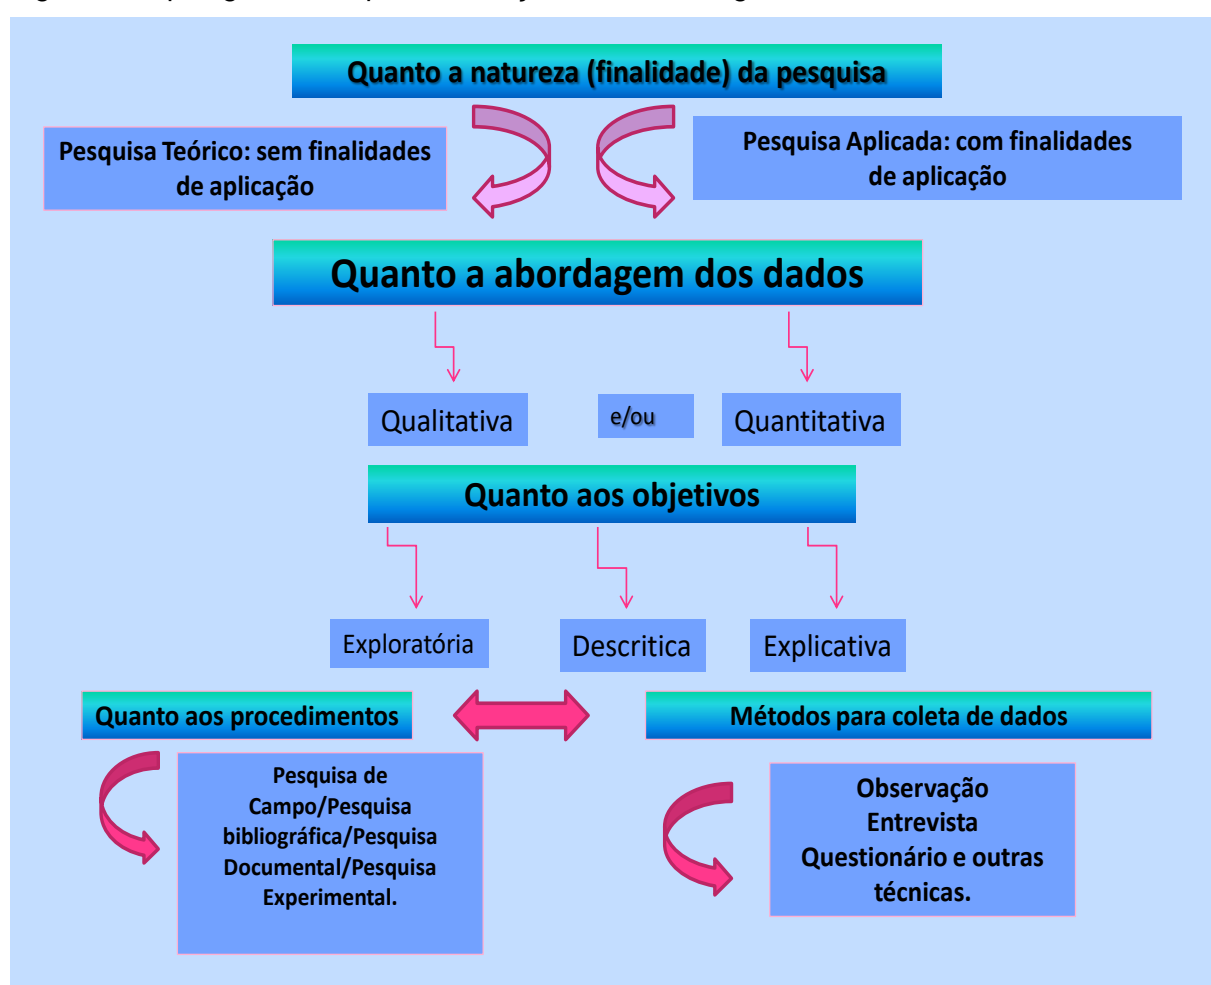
Quanto a natureza (finalidade) da pesquisa

Pesquisa Teórico: sem finalidades de aplicação

Pesquisa Aplicada: com finalidades de aplicação

Quanto a abordagem dos dados

Qualitativa

e/ou

Quantitativa

Quanto aos objetivos

Exploratória

Descritica

Explicativa

Quanto aos procedimentos

Métodos para coleta de dados

Pesquisa de Campo/Pesquisa bibliográfica/Pesquisa Documental/Pesquisa Experimental.

Observação
Entrevista
Questionário e outras técnicas.